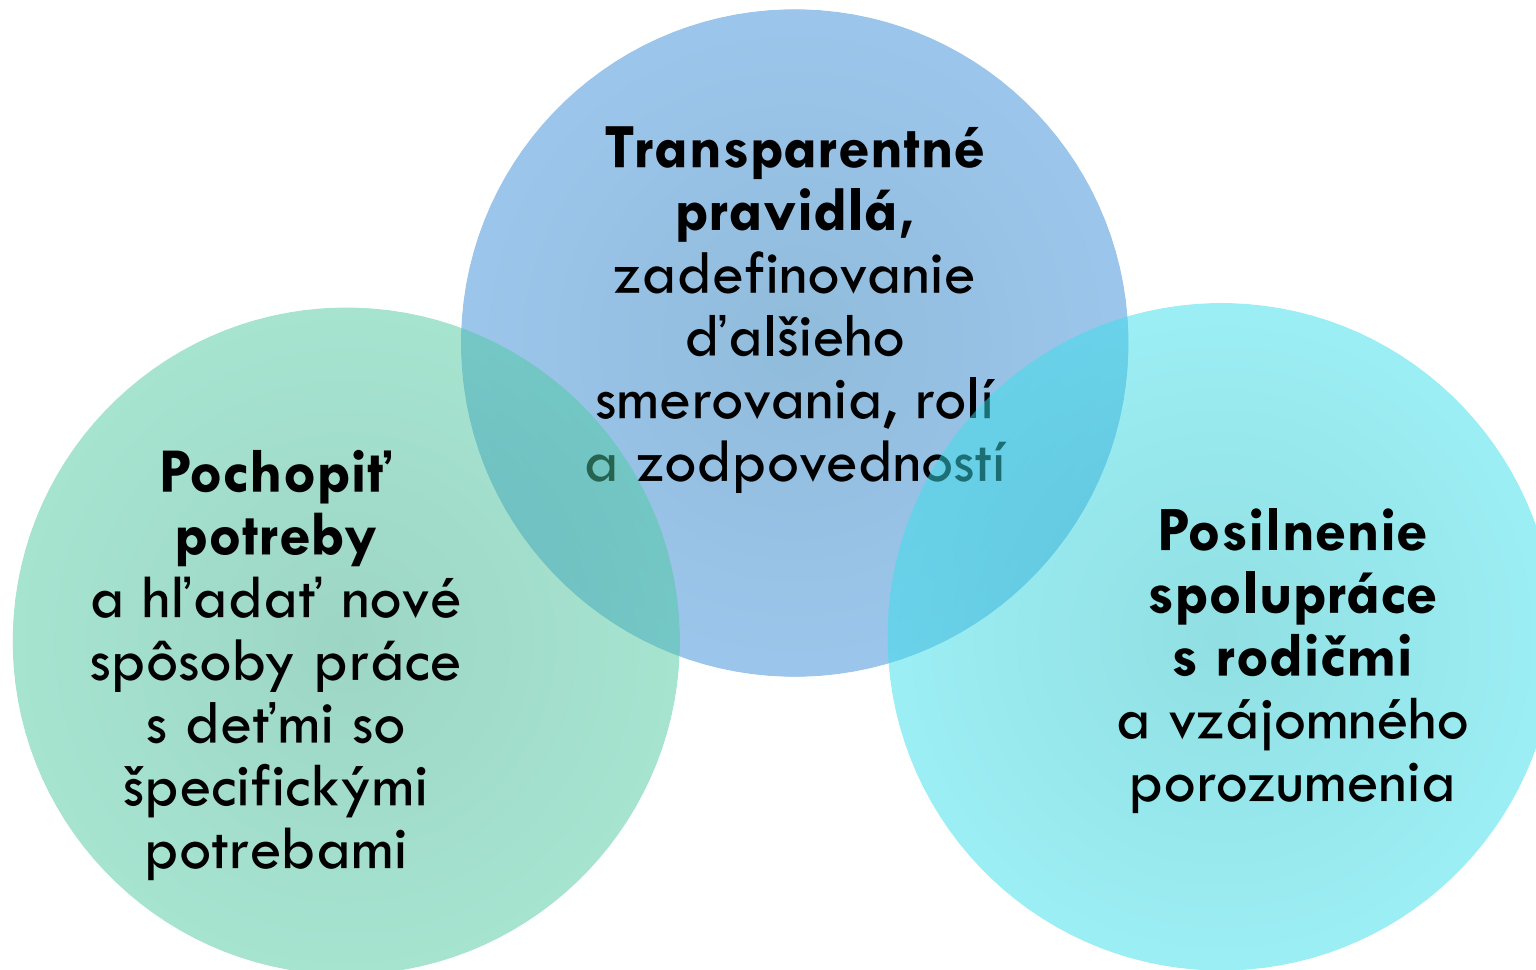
**Transparentné pravidlá,** zadefinovanie ďalšieho smerovania, rolí a zodpovedností

**Pochopiť potreby** a hľadať nové spôsoby práce s deťmi so špecifickými potrebami

**Posilnenie spolupráce s rodičmi** a vzájomného porozumenia